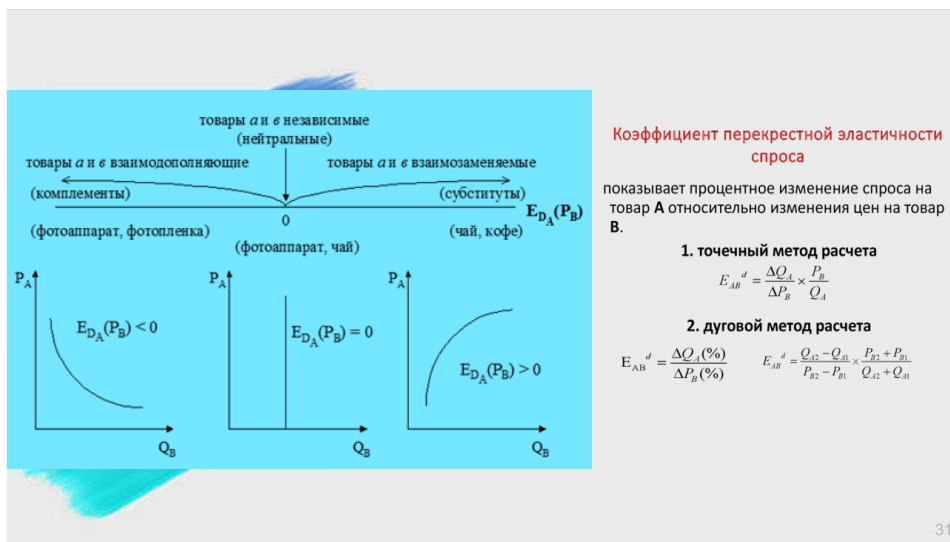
товары $a$ и $в$ независимые
(нейтральные)

товары $a$ и $в$ взаимодополняющие
(комплементы)

товары $a$ и $в$ взаимозаменяемые
(субституты)

0

$E_{D_A}(P_B)$

(фотоаппарат, фотопленка)

(фотоаппарат, чай)

(чай, кофе)

$P_A$

$E_{D_A}(P_B) < 0$

$Q_B$

$P_A$

$E_{D_A}(P_B) = 0$

$Q_B$

$P_A$

$E_{D_A}(P_B) > 0$

$Q_B$

Коэффициент перекрестной эластичности спроса

показывает процентное изменение спроса на товар **А** относительно изменения цен на товар **В**.

1. точечный метод расчета

$E_{AB}{}^{d} = \frac{\Delta Q_A}{\Delta P_B} \times \frac{P_B}{Q_A}$

2. дуговой метод расчета

$E_{AB}{}^{d} = \frac{\Delta Q_A(\%)}{\Delta P_B(\%)}$

$E_{AB}{}^{d} = \frac{Q_{A2} - Q_{A1}}{P_{B2} - P_{B1}} \times \frac{P_{B2} + P_{B1}}{Q_{A2} + Q_{A1}}$

31